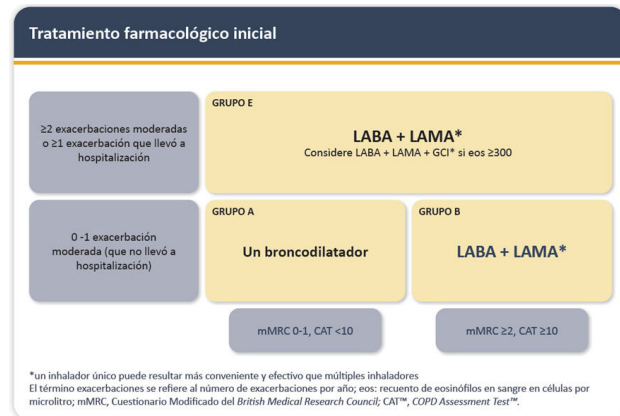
Tratamiento farmacológico inicial

≥2 exacerbaciones moderadas o ≥1 exacerbación que llevó a hospitalización

GRUPO E

LABA + LAMA*

Considere LABA + LAMA + GCI* si eos ≥300

0 -1 exacerbación moderada (que no llevó a hospitalización)

GRUPO A

Un broncodilatador

GRUPO B

LABA + LAMA*

mMRC 0-1, CAT <10

mMRC ≥2, CAT ≥10

*un inhalador único puede resultar más conveniente y efectivo que múltiples inhaladores
El término exacerbaciones se refiere al número de exacerbaciones por año; eos: recuento de eosinófilos en sangre en células por microlitro; mMRC, Cuestionario Modificado del British Medical Research Council; CAT™, COPD Assessment Test™.